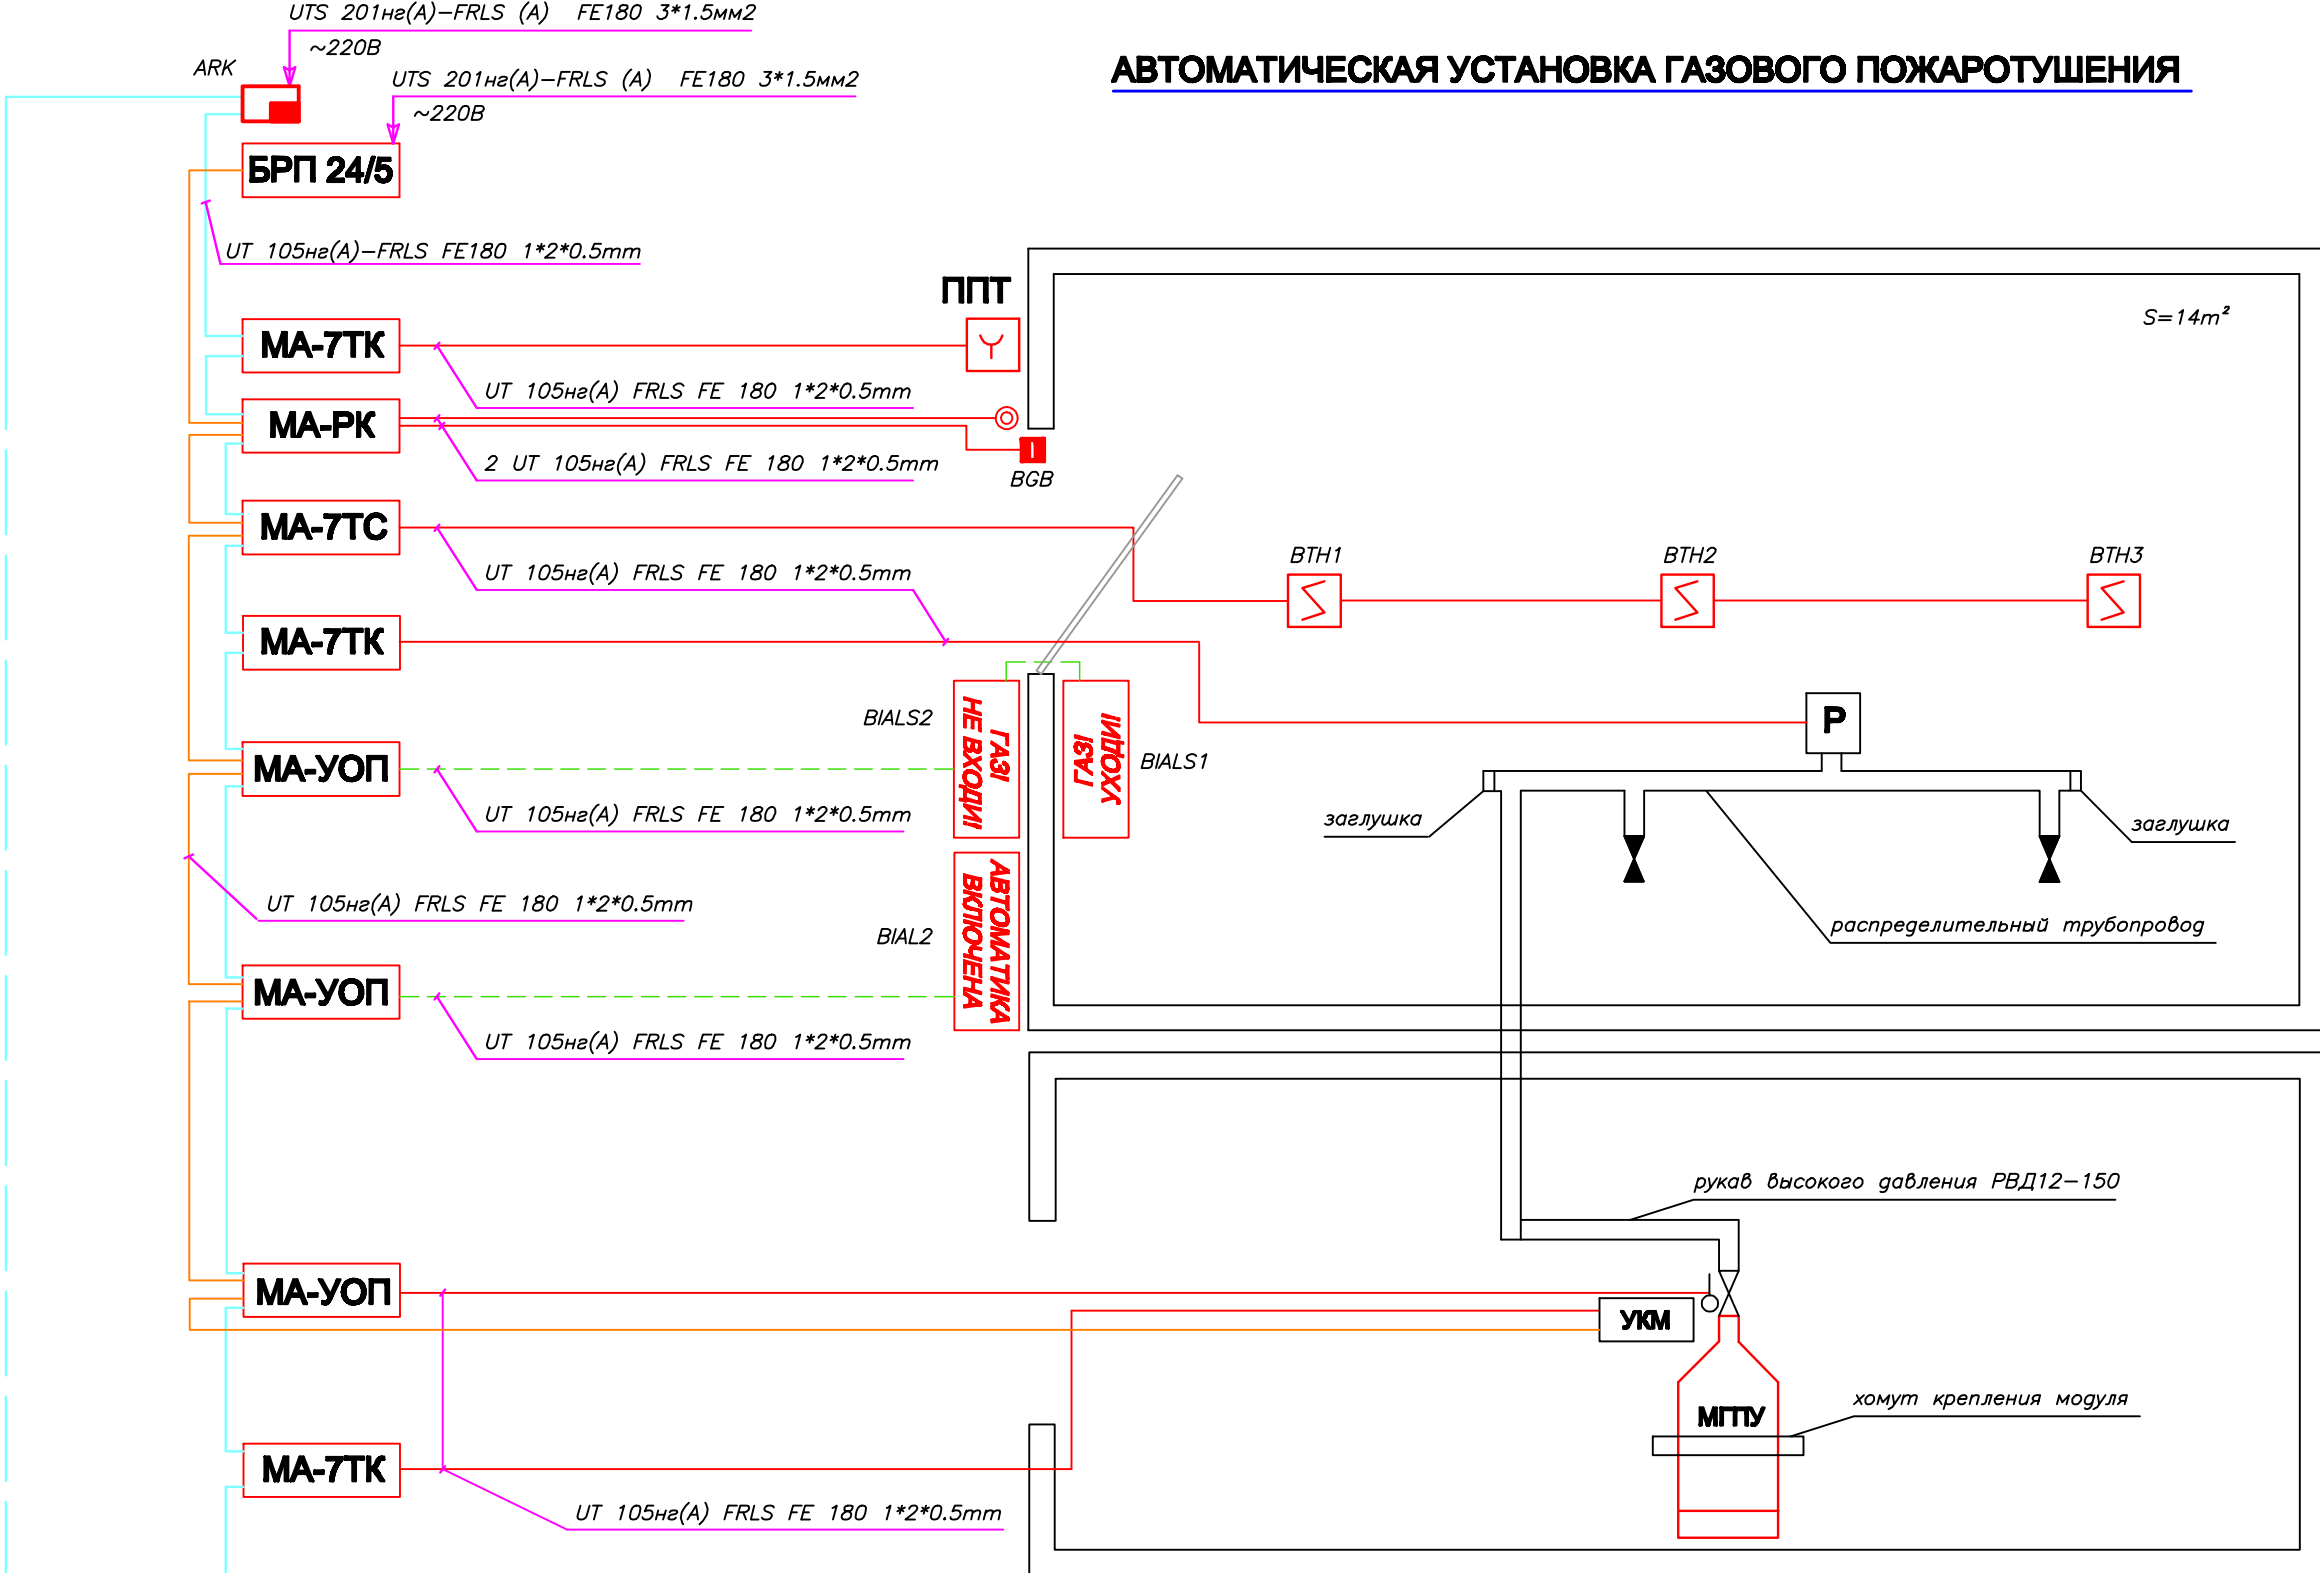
UTS 201нг(А)–FRLS (А) FE180 3*1.5мм2
~220В
ARK
UTS 201нг(А)–FRLS (А) FE180 3*1.5мм2
~220В
АВТОМАТИЧЕСКАЯ УСТАНОВКА ГАЗОВОГО ПОЖАРОТУШЕНИЯ
БРП 24/5
UT 105нг(А)–FRLS FE180 1*2*0.5mm
ППТ
S=14m²
МА-7ТК
UT 105нг(А) FRLS FE 180 1*2*0.5mm
МА-РК
2 UT 105нг(А) FRLS FE 180 1*2*0.5mm
BGB
МА-7ТС
UT 105нг(А) FRLS FE 180 1*2*0.5mm
ВТН1
ВТН2
ВТН3
МА-7ТК
BIALS2
ГАЗ! НЕ ВХОДИ!
ГАЗ! УХОДИ!
BIALS1
P
МА-УОП
UT 105нг(А) FRLS FE 180 1*2*0.5mm
заглушка
заглушка
UT 105нг(А) FRLS FE 180 1*2*0.5mm
АВТОМАТИКА ВКЛЮЧЕНА
BIAL2
распределительный трубопровод
МА-УОП
UT 105нг(А) FRLS FE 180 1*2*0.5mm
рукав высокого давления РВД12–150
МА-УОП
УКМ
МГПУ
хомут крепления модуля
МА-7ТК
UT 105нг(А) FRLS FE 180 1*2*0.5mm